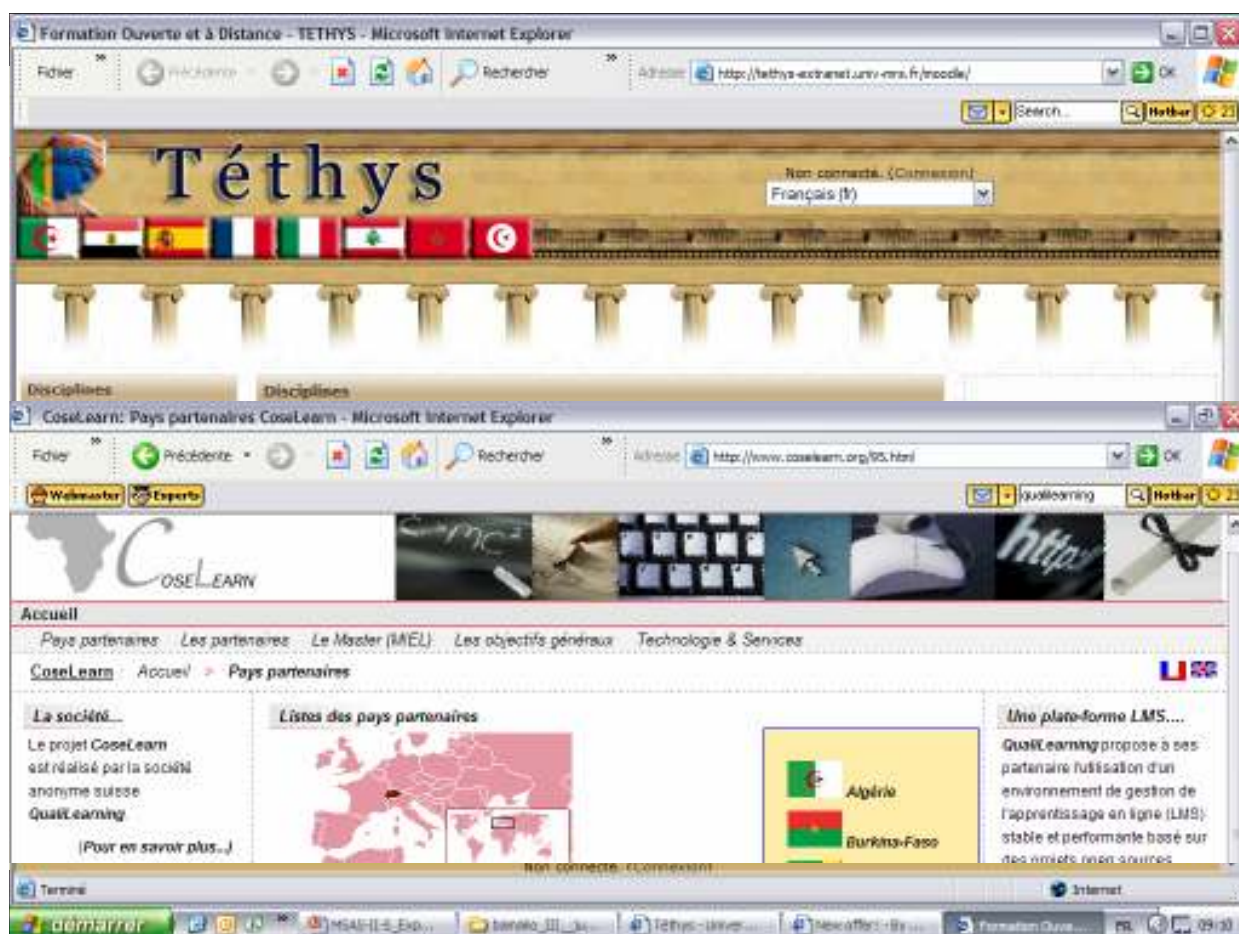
Formation Ouverte et à Distance - TETHYS - Microsoft Internet Explorer

Fichier | Précédente | Rechercher | Adresse http://tethys-extranet.univ-mrs.fr/moodle/ | OK

Search... | Hotbar | 23

Téthys

Non connecté. (Connexion)

Français (fr)

Disciplines

Disciplines

CoseLearn: Pays partenaires CoseLearn - Microsoft Internet Explorer

Fichier | Précédente | Rechercher | Adresse http://www.coselearn.org/95.html | OK

Webmaster | Experts | quallearning | Hotbar | 23

CoseLearn

Accueil

Pays partenaires | Les partenaires | Le Master (MEL) | Les objectifs généraux | Technologie & Services

CoseLearn | Accueil > Pays partenaires

La société...

Le projet CoseLearn est réalisé par la société anonyme suisse QualLearning

(Pour en savoir plus..)

Listes des pays partenaires

Algérie

Burkina-Faso

Une plate-forme LMS....

QualLearning propose à ses partenaire l'utilisation d'un environnement de gestion de l'apprentissage en ligne (LMS) stable et performante basé sur des projets open sources

Non connecté. (Connexion)

Terminé | Internet

démarrer | MSAS-II-S_Exp... | bamako_III_ju... | Téthys - univer... | New offer: - th... | Formation Ouve... | FR | 09:10